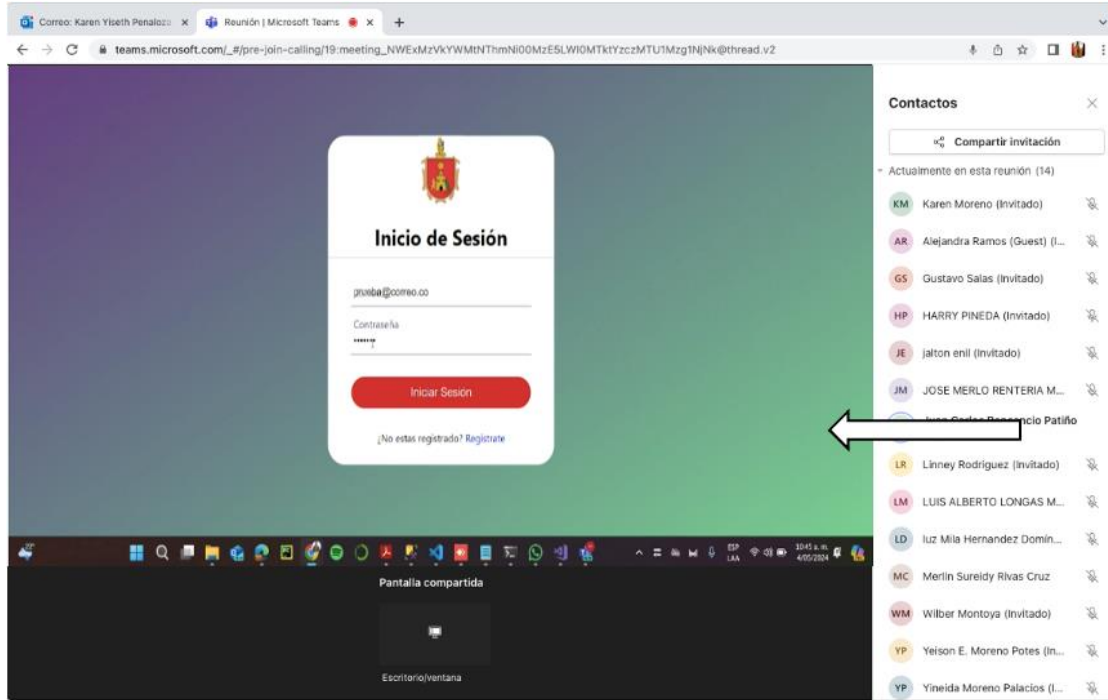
Correo: Karen Yiseth Penaloza ×
Reunión | Microsoft Teams ×
+
teams.microsoft.com/_#/pre-join-calling/19:meeting_NWExMzVkYWMtNThmNi00MzE5LWI0MTktYzczMTU1Mzg1NjNk@thread.v2

Inicio de Sesión

prueba@correo.co

Contraseña

•••••••

Iniciar Sesión

¿No estas registrado? Registrate

ESP LAA
10:45 a. m. 4/05/2024

Pantalla compartida

Escritorio/ventana

Contactos

Compartir invitación

Actualmente en esta reunión (14)

KM Karen Moreno (Invitado)

AR Alejandra Ramos (Guest) (I...

GS Gustavo Salas (Invitado)

HP HARRY PINEDA (Invitado)

JE jalton enil (Invitado)

JM JOSE MERLO RENTERIA M...

Juan Carlos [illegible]ncio Patiño

LR Linney Rodriguez (Invitado)

LM LUIS ALBERTO LONGAS M...

LD luz Mila Hernandez Domín...

MC Merlin Sureidy Rivas Cruz

WM Wilber Montoya (Invitado)

YP Yeison E. Moreno Potes (In...

YP Yineida Moreno Palacios (I...